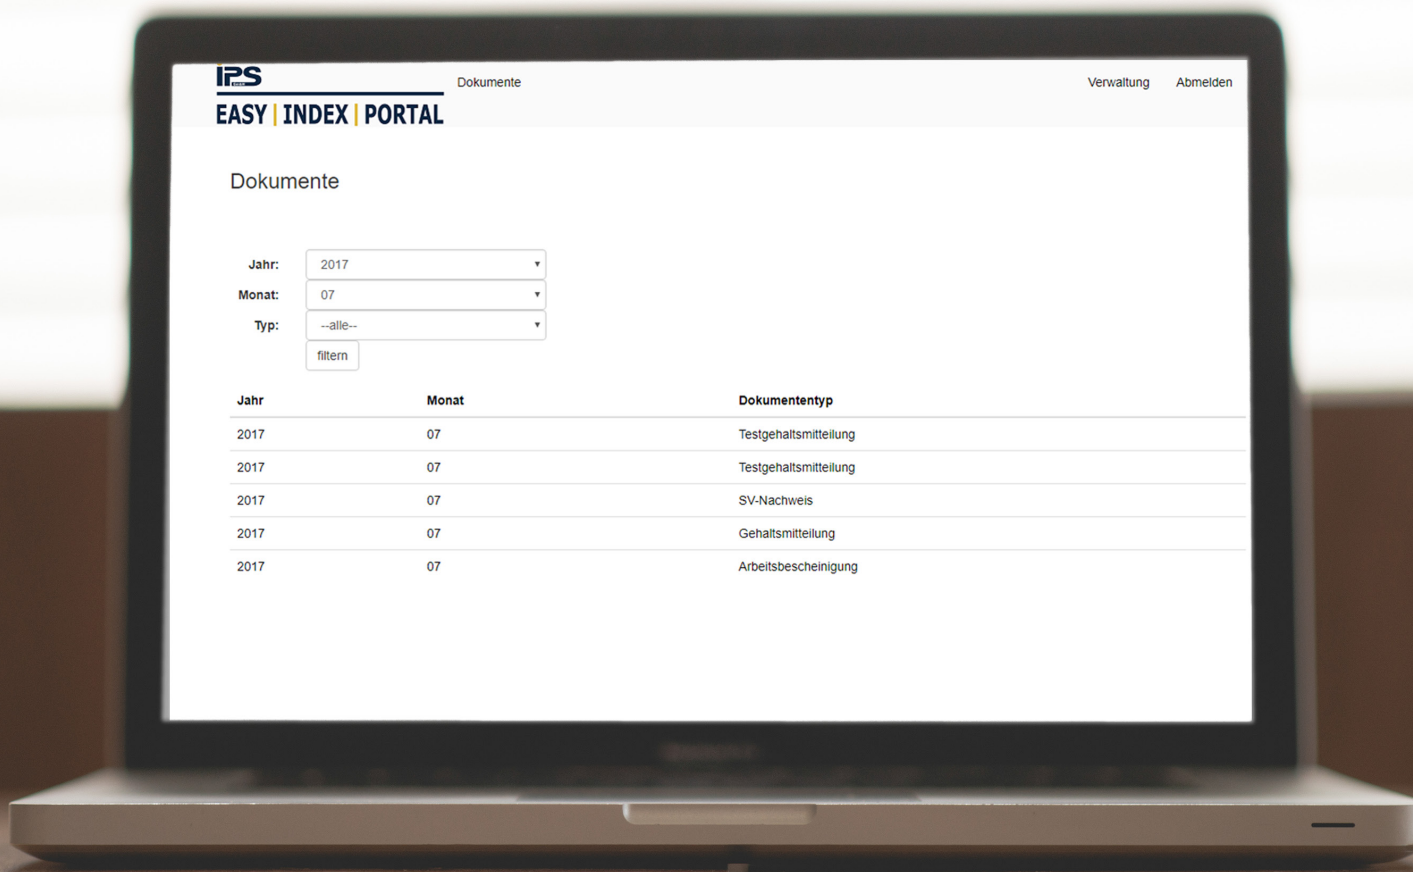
IPS

EASY | INDEX | PORTAL

Dokumente

Verwaltung Abmelden

Dokumente

Jahr: 2017

Monat: 07

Typ: --alle--

filtern

| Jahr | Monat | Dokumententyp |
|---|---|---|
| 2017 | 07 | Testgehaltsmitteilung |
| 2017 | 07 | Testgehaltsmitteilung |
| 2017 | 07 | SV-Nachweis |
| 2017 | 07 | Gehaltsmitteilung |
| 2017 | 07 | Arbeitsbescheinigung |